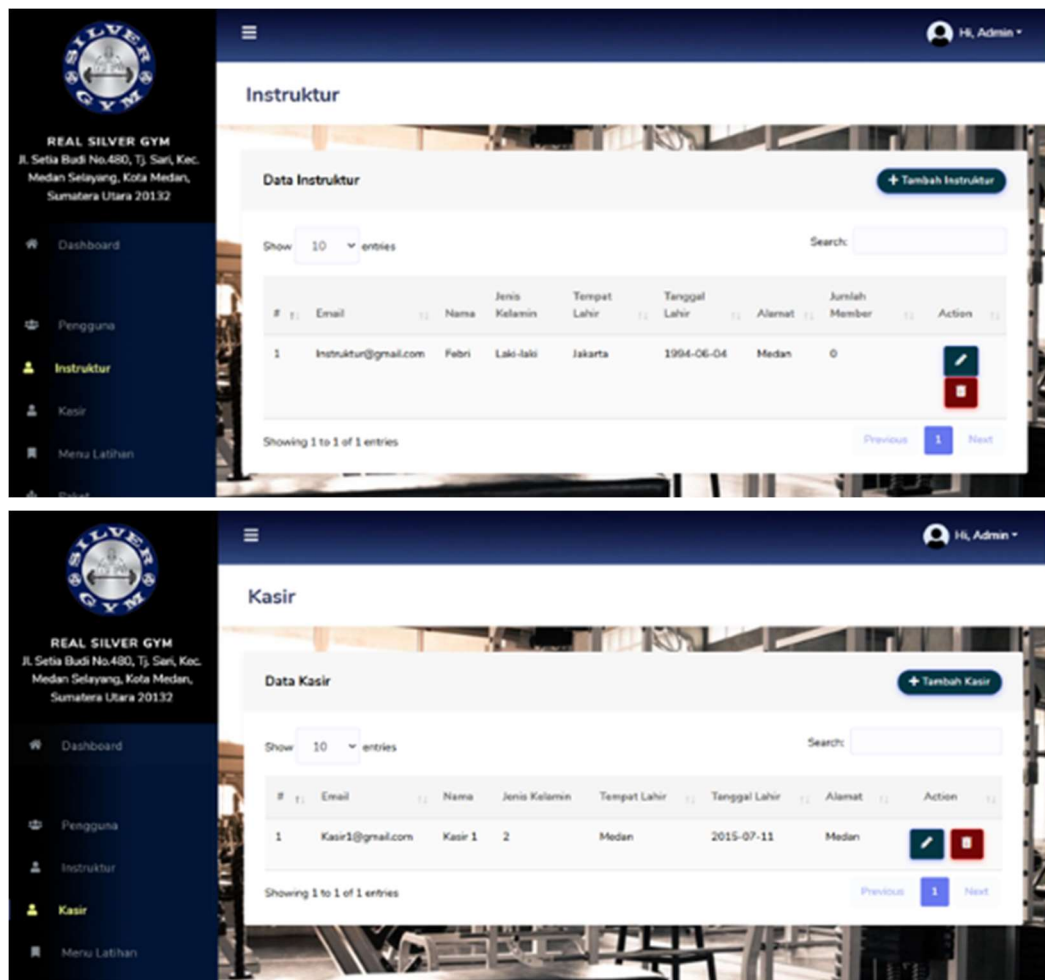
SILVER GYM

REAL SILVER GYM
Jl. Setia Budi No.480, Tj. Sari, Kec. Medan Selayang, Kota Medan, Sumatera Utara 20132

Dashboard

Pengguna

Instruktur

Kasir

Menu Latihan

Paket

Hi, Admin

Instruktur

Data Instruktur

+ Tambah Instruktur

Show 10 entries

Search:

| # | Email | Nama | Jenis Kelamin | Tempat Lahir | Tanggal Lahir | Alamat | Jumlah Member | Action |
|---|---|---|---|---|---|---|---|---|
| 1 | Instruktur@gmail.com | Febri | Laki-laki | Jakarta | 1994-06-04 | Medan | 0 | |

Showing 1 to 1 of 1 entries

Previous 1 Next

SILVER GYM

REAL SILVER GYM
Jl. Setia Budi No.480, Tj. Sari, Kec. Medan Selayang, Kota Medan, Sumatera Utara 20132

Dashboard

Pengguna

Instruktur

Kasir

Menu Latihan

Hi, Admin

Kasir

Data Kasir

+ Tambah Kasir

Show 10 entries

Search:

| # | Email | Nama | Jenis Kelamin | Tempat Lahir | Tanggal Lahir | Alamat | Action |
|---|---|---|---|---|---|---|---|
| 1 | Kasir1@gmail.com | Kasir 1 | 2 | Medan | 2015-07-11 | Medan | |

Showing 1 to 1 of 1 entries

Previous 1 Next